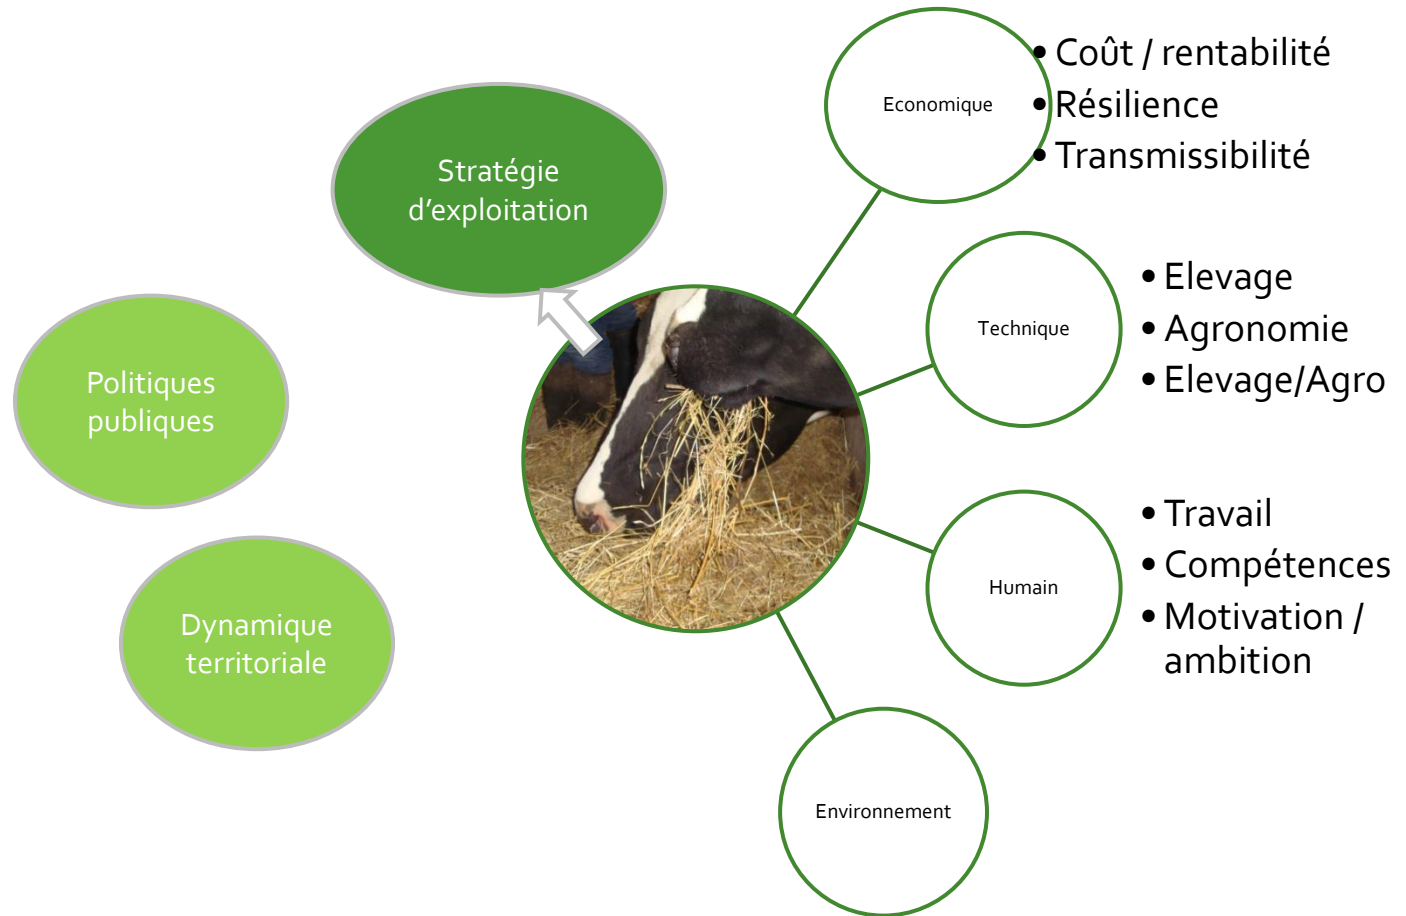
Stratégie d'exploitation

Politiques publiques

Dynamique territoriale

Economique
• Coût / rentabilité
• Résilience
• Transmissibilité

Technique
• Elevage
• Agronomie
• Elevage/Agro

Humain
• Travail
• Compétences
• Motivation / ambition

Environnement